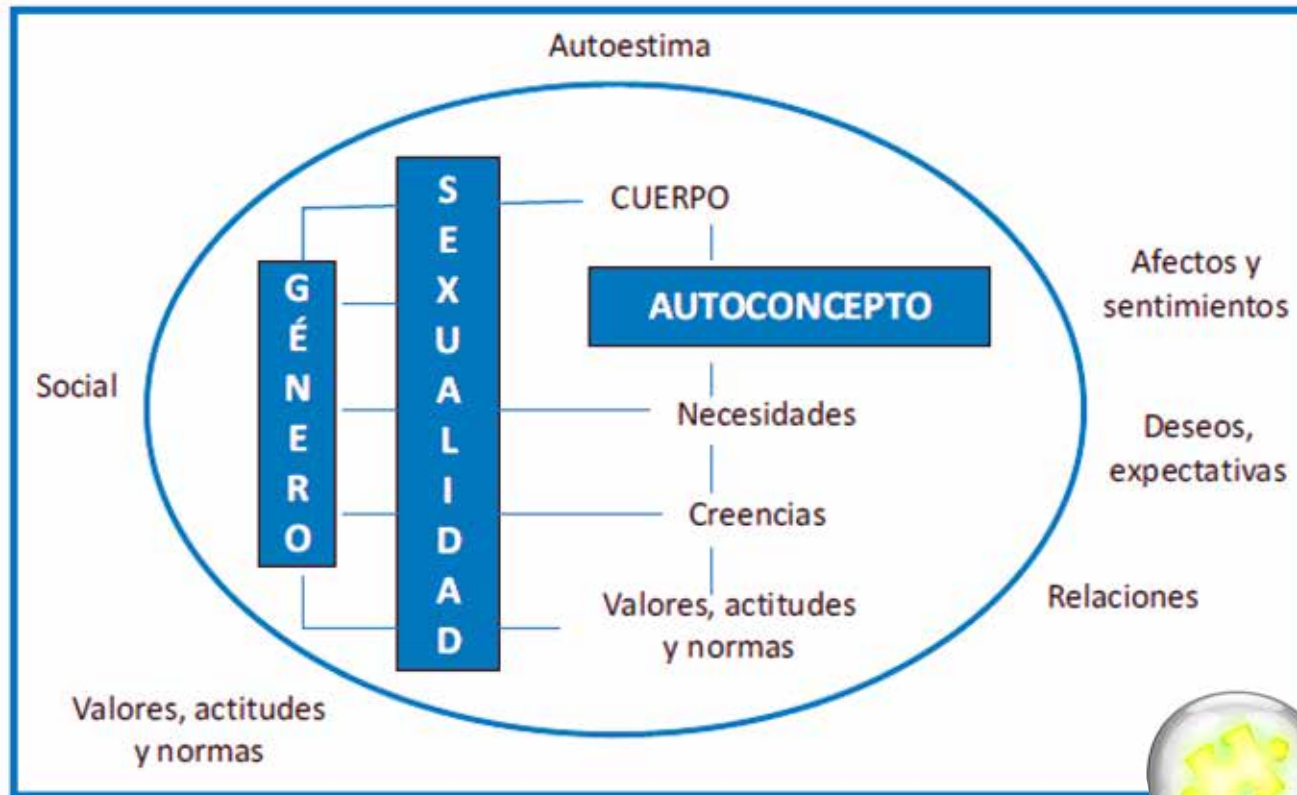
Autoestima

GÉNERO

SEXUALIDAD

CUERPO

AUTOCONCEPTO

Necesidades

Creencias

Valores, actitudes y normas

Afectos y sentimientos

Deseos, expectativas

Relaciones

Social

Valores, actitudes y normas